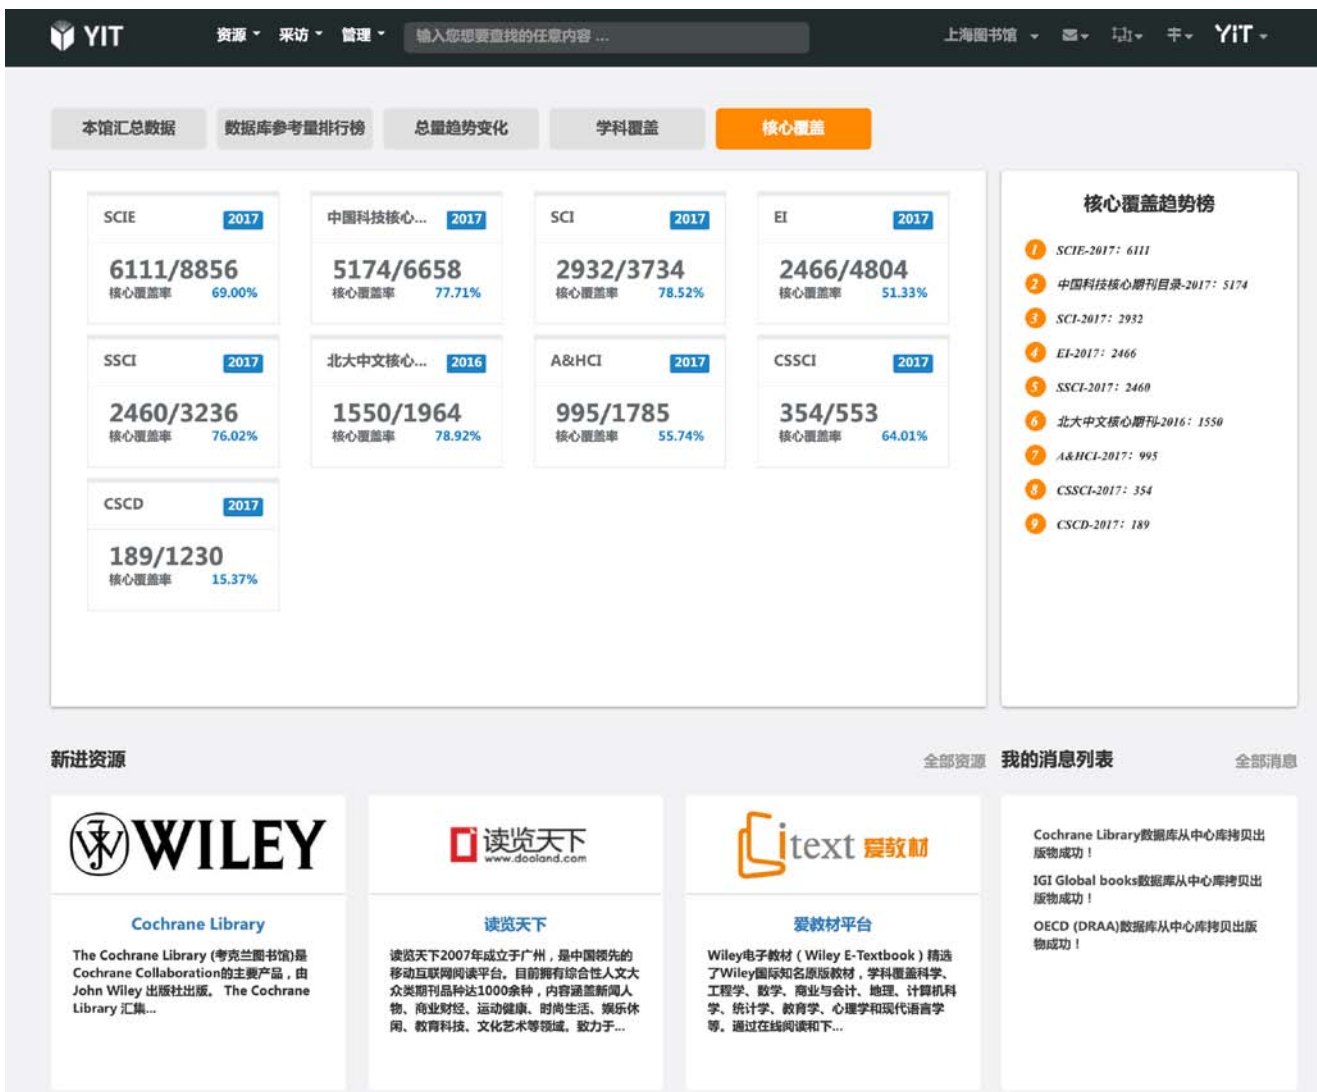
YIT 资源 采访 管理 输入您想要查找的任意内容 ... 上海图书馆 YIT

本馆汇总数据 数据库参考量排行榜 总量趋势变化 学科覆盖 核心覆盖

| SCIE 2017 | 中国科技核心... 2017 | SCI 2017 | EI 2017 |
|---|---|---|---|
| 6111/8856 核心覆盖率 69.00% | 5174/6658 核心覆盖率 77.71% | 2932/3734 核心覆盖率 78.52% | 2466/4804 核心覆盖率 51.33% |
| SSCI 2017 | 北大中文核心... 2016 | A&HCI 2017 | CSSCI 2017 |
| 2460/3236 核心覆盖率 76.02% | 1550/1964 核心覆盖率 78.92% | 995/1785 核心覆盖率 55.74% | 354/553 核心覆盖率 64.01% |
| CSCD 2017 | | | |
| 189/1230 核心覆盖率 15.37% | | | |

核心覆盖趋势榜
1 SCIE-2017: 6111
2 中国科技核心期刊目录-2017: 5174
3 SCI-2017: 2932
4 EI-2017: 2466
5 SSCI-2017: 2460
6 北大中文核心期刊-2016: 1550
7 A&HCI-2017: 995
8 CSSCI-2017: 354
9 CSCD-2017: 189

新进资源 全部资源

WILEY
Cochrane Library
The Cochrane Library (考克兰图书馆)是Cochrane Collaboration的主要产品，由John Wiley 出版社出版。 The Cochrane Library 汇集...

读览天下 www.dooland.com
读览天下
读览天下2007年成立于广州，是中国领先的移动互联网阅读平台。目前拥有综合性人文大众类期刊品种达1000余种，内容涵盖新闻人物、商业财经、运动健康、时尚生活、娱乐休闲、教育科技、文化艺术等领域，致力于...

itext 爱教材
爱教材平台
Wiley电子教材（Wiley E-Textbook）精选了Wiley国际知名原版教材，学科覆盖科学、工程学、数学、商业与会计、地理、计算机科学、统计学、教育学、心理学和现代语言学等。通过在线阅读和下...

我的消息列表 全部消息

Cochrane Library数据库从中心库拷贝出版物成功！
IGI Global books数据库从中心库拷贝出版物成功！
OECD (DRAA)数据库从中心库拷贝出版物成功！